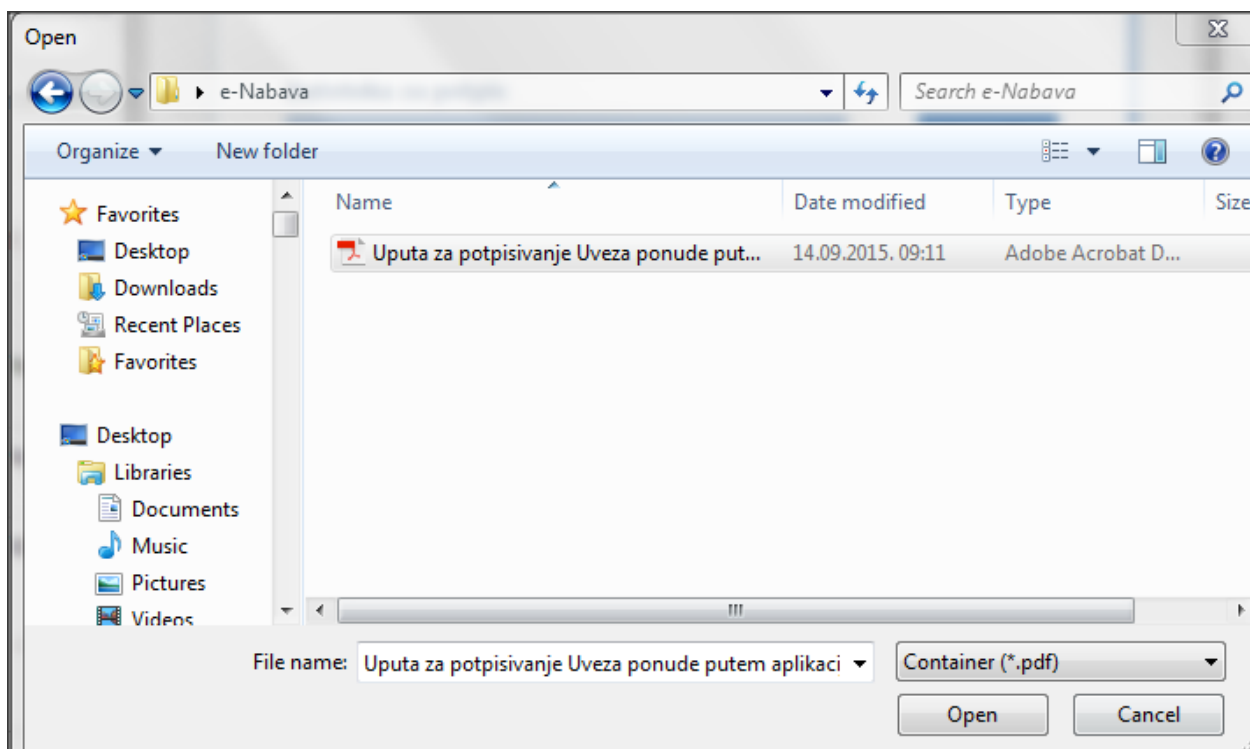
Open

e-Nabava

Search e-Nabava

Organize ▾ New folder

Favorites
Desktop
Downloads
Recent Places
Favorites

Desktop
Libraries
Documents
Music
Pictures
Videos

| Name | Date modified | Type | Size |
|---|---|---|---|
| Uputa za potpisivanje Uveza ponude put... | 14.09.2015. 09:11 | Adobe Acrobat D... | |

File name: Uputa za potpisivanje Uveza ponude putem aplikaci

Container (*.pdf)

Open

Cancel